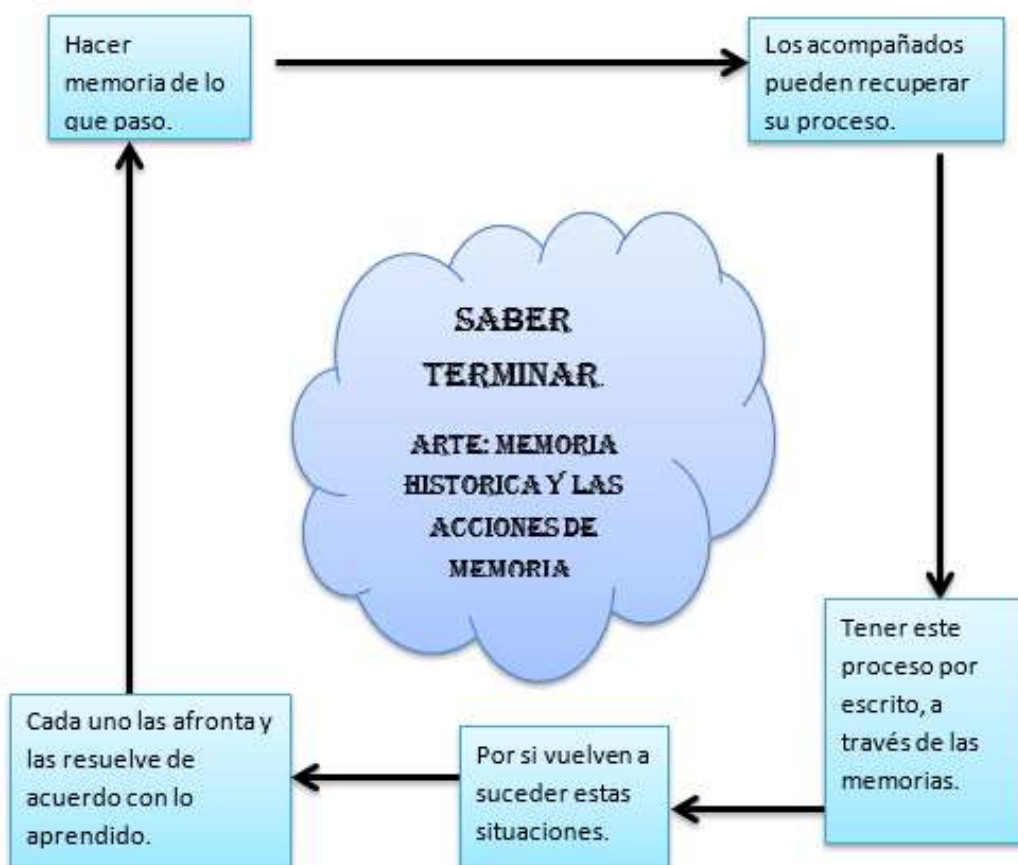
Hacer memoria de lo que paso.

Los acompañados pueden recuperar su proceso.

SABER TERMINAR.

ARTE: MEMORIA HISTORICA Y LAS ACCIONES DE MEMORIA

Tener este proceso por escrito, a través de las memorias.

Por si vuelven a suceder estas situaciones.

Cada uno las afronta y las resuelve de acuerdo con lo aprendido.